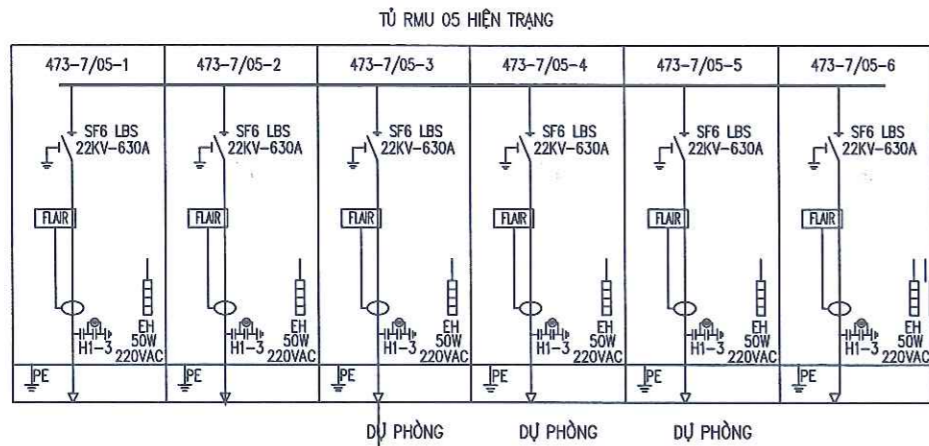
TỦ RMU 05 HIỆN TRẠNG

| 473-7/05-1 | 473-7/05-2 | 473-7/05-3 | 473-7/05-4 | 473-7/05-5 | 473-7/05-6 |
|---|---|---|---|---|---|
| SF6 LBS 22KV-630A | SF6 LBS 22KV-630A | SF6 LBS 22KV-630A | SF6 LBS 22KV-630A | SF6 LBS 22KV-630A | SF6 LBS 22KV-630A |
| FLAIR | FLAIR | FLAIR | FLAIR | FLAIR | FLAIR |
| H1-3 EH 50W 220VAC | H1-3 EH 50W 220VAC | H1-3 EH 50W 220VAC | H1-3 EH 50W 220VAC | H1-3 EH 50W 220VAC | H1-3 EH 50W 220VAC |
| PE | PE | PE | PE | PE | PE |

DỰ PHÒNG DỰ PHÒNG DỰ PHÒNG